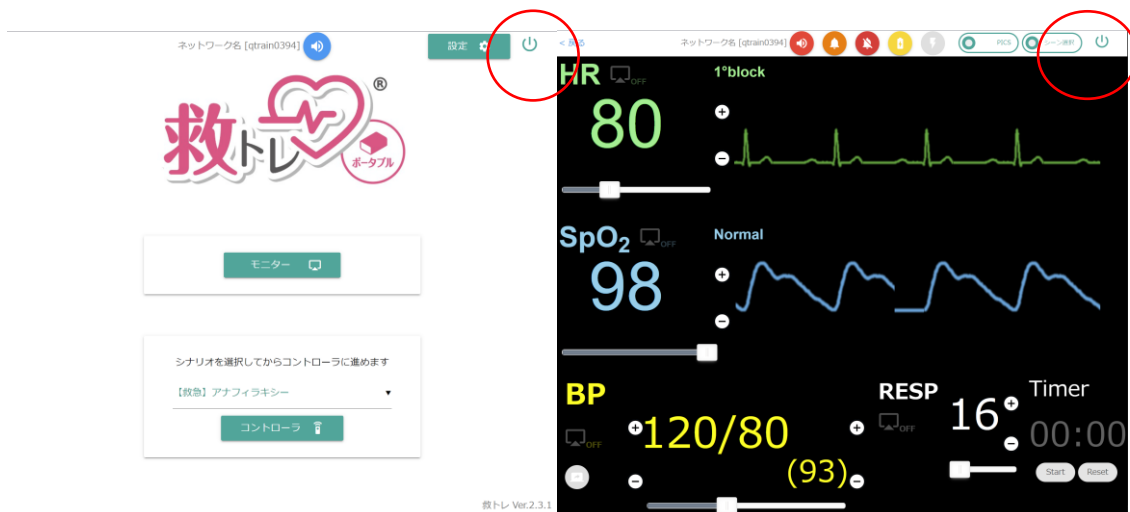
ネットワーク名 [qtrain0394]

設定

救トレ®

ポータブル

モニター

シナリオを選択してからコントローラに進めます

【救急】アナフィラキシー

コントローラ

救トレ Ver.2.3.1

< 戻る

ネットワーク名 [qtrain0394]

PICS

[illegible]ーン選択

HR

OFF

80

1°block

SpO$_2$

OFF

98

Normal

BP

OFF

120/80

(93)

RESP

OFF

16

Timer

00:00

Start

Reset